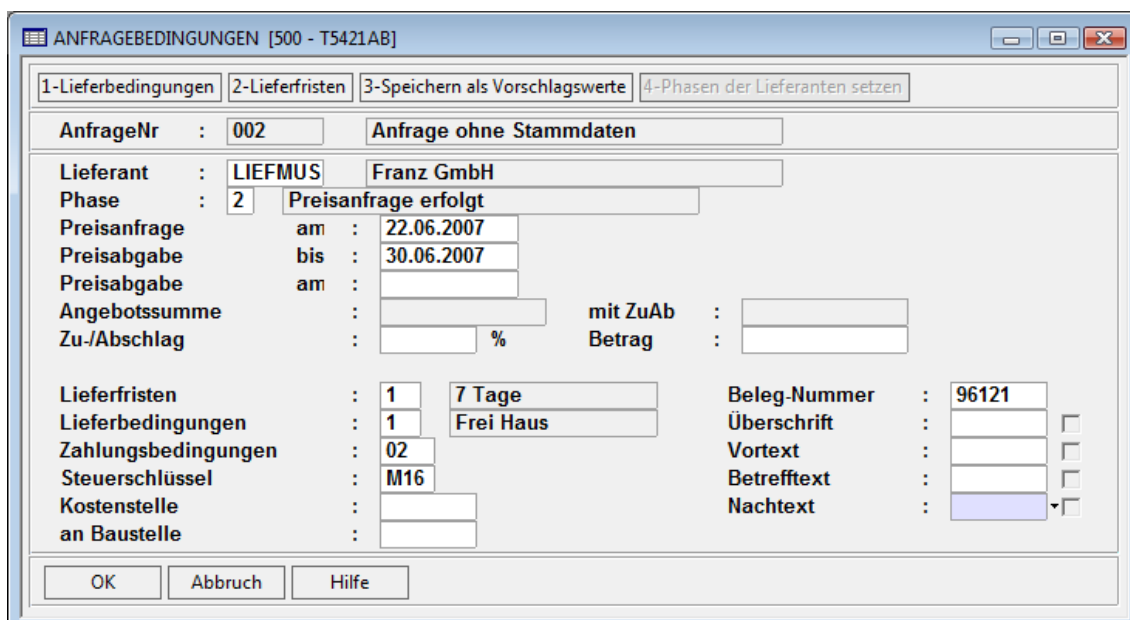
ANFRAGEBEDINGUNGEN [500 - T5421AB]

1-Lieferbedingungen | 2-Lieferfristen | 3-Speichern als Vorschlagswerte | 4-Phasen der Lieferanten setzen

AnfrageNr : 002 Anfrage ohne Stammdaten

Lieferant : LIEFMUS Franz GmbH
Phase : 2 Preisanfrage erfolgt
Preisanfrage am : 22.06.2007
Preisabgabe bis : 30.06.2007
Preisabgabe am :
Angebotssumme : mit ZuAb :
Zu-/Abschlag : % Betrag :

Lieferfristen : 1 7 Tage
Lieferbedingungen : 1 Frei Haus
Zahlungsbedingungen : 02
Steuerschlüssel : M16
Kostenstelle :
an Baustelle :

Beleg-Nummer : 96121
Überschrift :
Vortext :
Betrefftext :
Nachtext :

OK Abbruch Hilfe